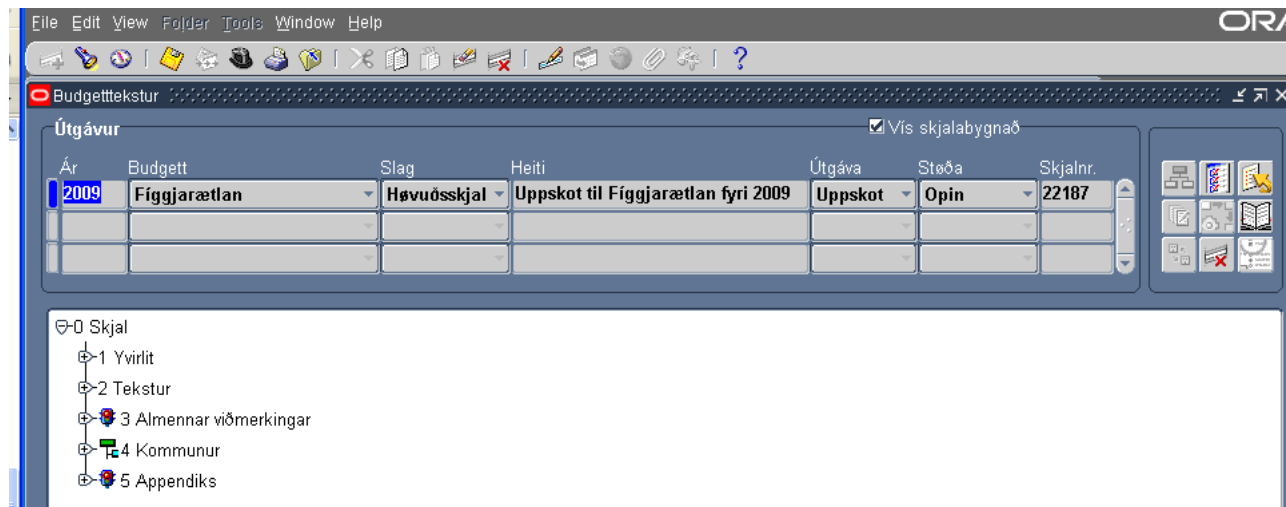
File Edit View Folder Tools Window Help

ORA

Budgetttekstur

Útgávur

Vís skjalabygnað

| Ár | Budgett | Slag | Heiti | Útgáva | Støða | Skjalnr. |
|---|---|---|---|---|---|---|
| 2009 | Fíggjarætlan | Høvuðsskjal | Uppskot til Fíggjarætlan fyri 2009 | Uppskot | Opin | 22187 |
| | | | | | | |
| | | | | | | |

0 Skjal
1 Yvirlit
2 Tekstur
3 Almennar viðmerkingar
4 Kommunur
5 Appendiks